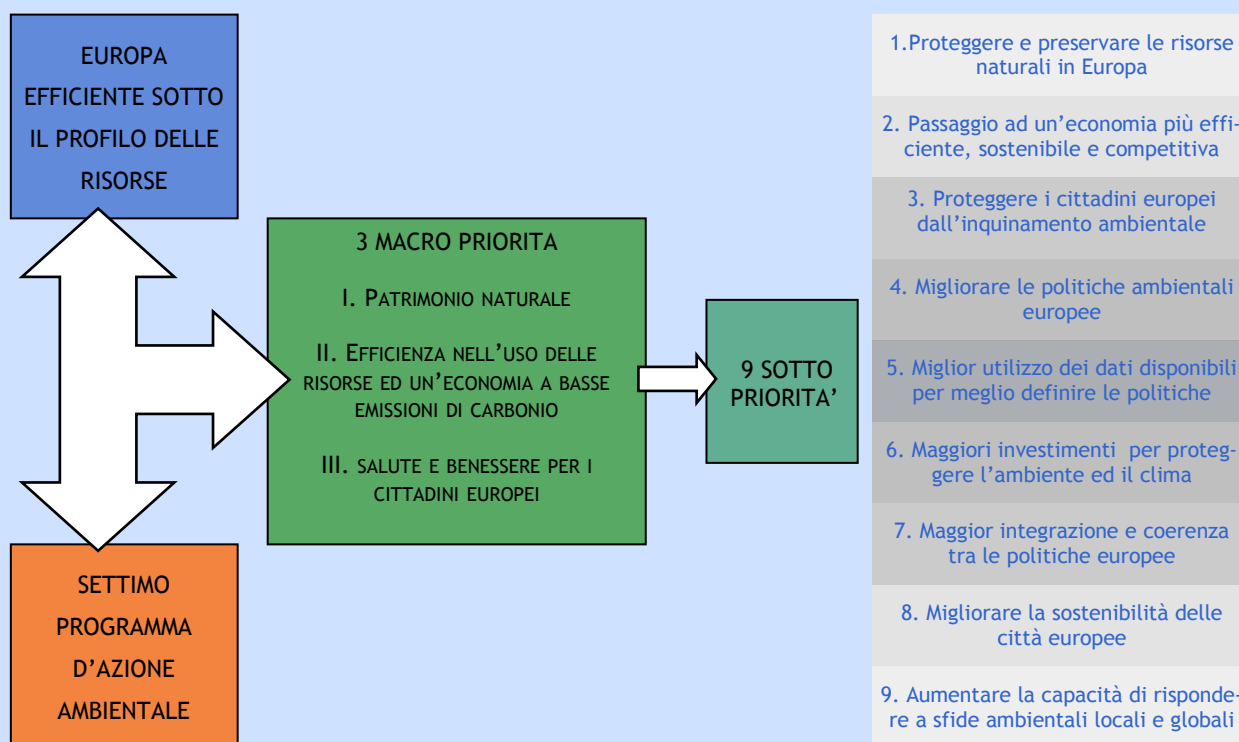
EUROPA EFFICIENTE SOTTO IL PROFILO DELLE RISORSE

SETTIMO PROGRAMMA D'AZIONE AMBIENTALE

3 MACRO PRIORITA

I. PATRIMONIO NATURALE

II. EFFICIENZA NELL'USO DELLE RISORSE ED UN'ECONOMIA A BASSE EMISSIONI DI CARBONIO

III. SALUTE E BENESSERE PER I CITTADINI EUROPEI

9 SOTTO PRIORITA'

1.Proteggere e preservare le risorse naturali in Europa

2. Passaggio ad un'economia più efficiente, sostenibile e competitiva

3. Proteggere i cittadini europei dall'inquinamento ambientale

4. Migliorare le politiche ambientali europee

5. Miglior utilizzo dei dati disponibili per meglio definire le politiche

6. Maggiori investimenti per proteggere l'ambiente ed il clima

7. Maggior integrazione e coerenza tra le politiche europee

8. Migliorare la sostenibilità delle città europee

9. Aumentare la capacità di rispondere a sfide ambientali locali e globali